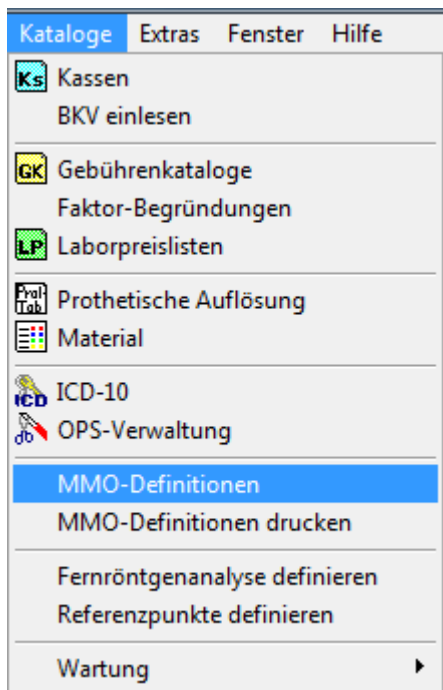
Kataloge Extras Fenster Hilfe

Ks Kassen
BKV einlesen

GK Gebührenkataloge
Faktor-Begründungen
LP Laborpreislisten

ProA Tab Prothetische Auflösung
Material

ICD ICD-10
OPS-Verwaltung

MMO-Definitionen
MMO-Definitionen drucken

Fernröntgenanalyse definieren
Referenzpunkte definieren

Wartung